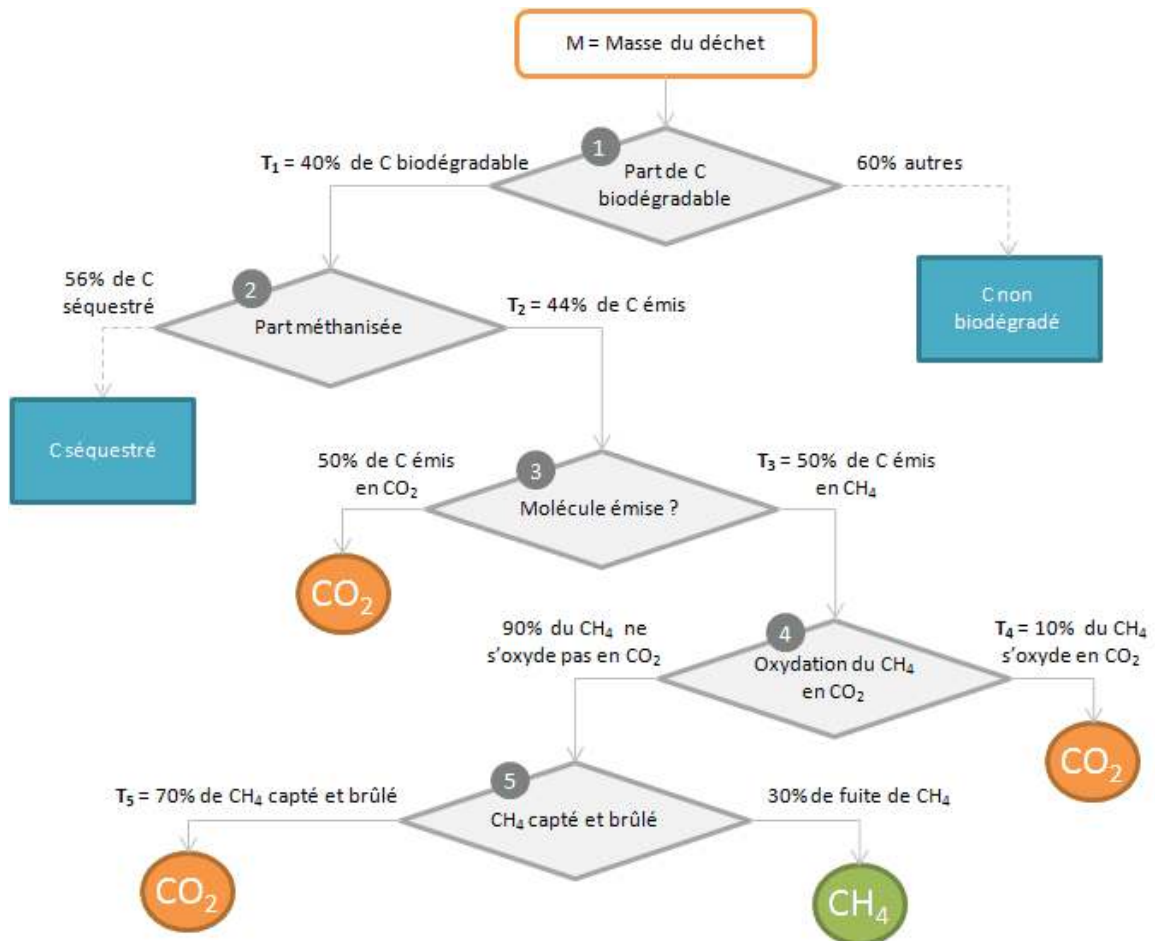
M = Masse du déchet

1
Part de C biodégradable

$T_1$ = 40% de C biodégradable

60% autres

C non biodégradé

2
Part méthanisée

56% de C séquestré

$T_2$ = 44% de C émis

C séquestré

3
Molécule émise ?

50% de C émis en $CO_2$

$T_3$ = 50% de C émis en $CH_4$

$CO_2$

4
Oxydation du $CH_4$ en $CO_2$

90% du $CH_4$ ne s'oxyde pas en $CO_2$

$T_4$ = 10% du $CH_4$ s'oxyde en $CO_2$

$CO_2$

5
$CH_4$ capté et brûlé

$T_5$ = 70% de $CH_4$ capté et brûlé

30% de fuite de $CH_4$

$CO_2$

$CH_4$